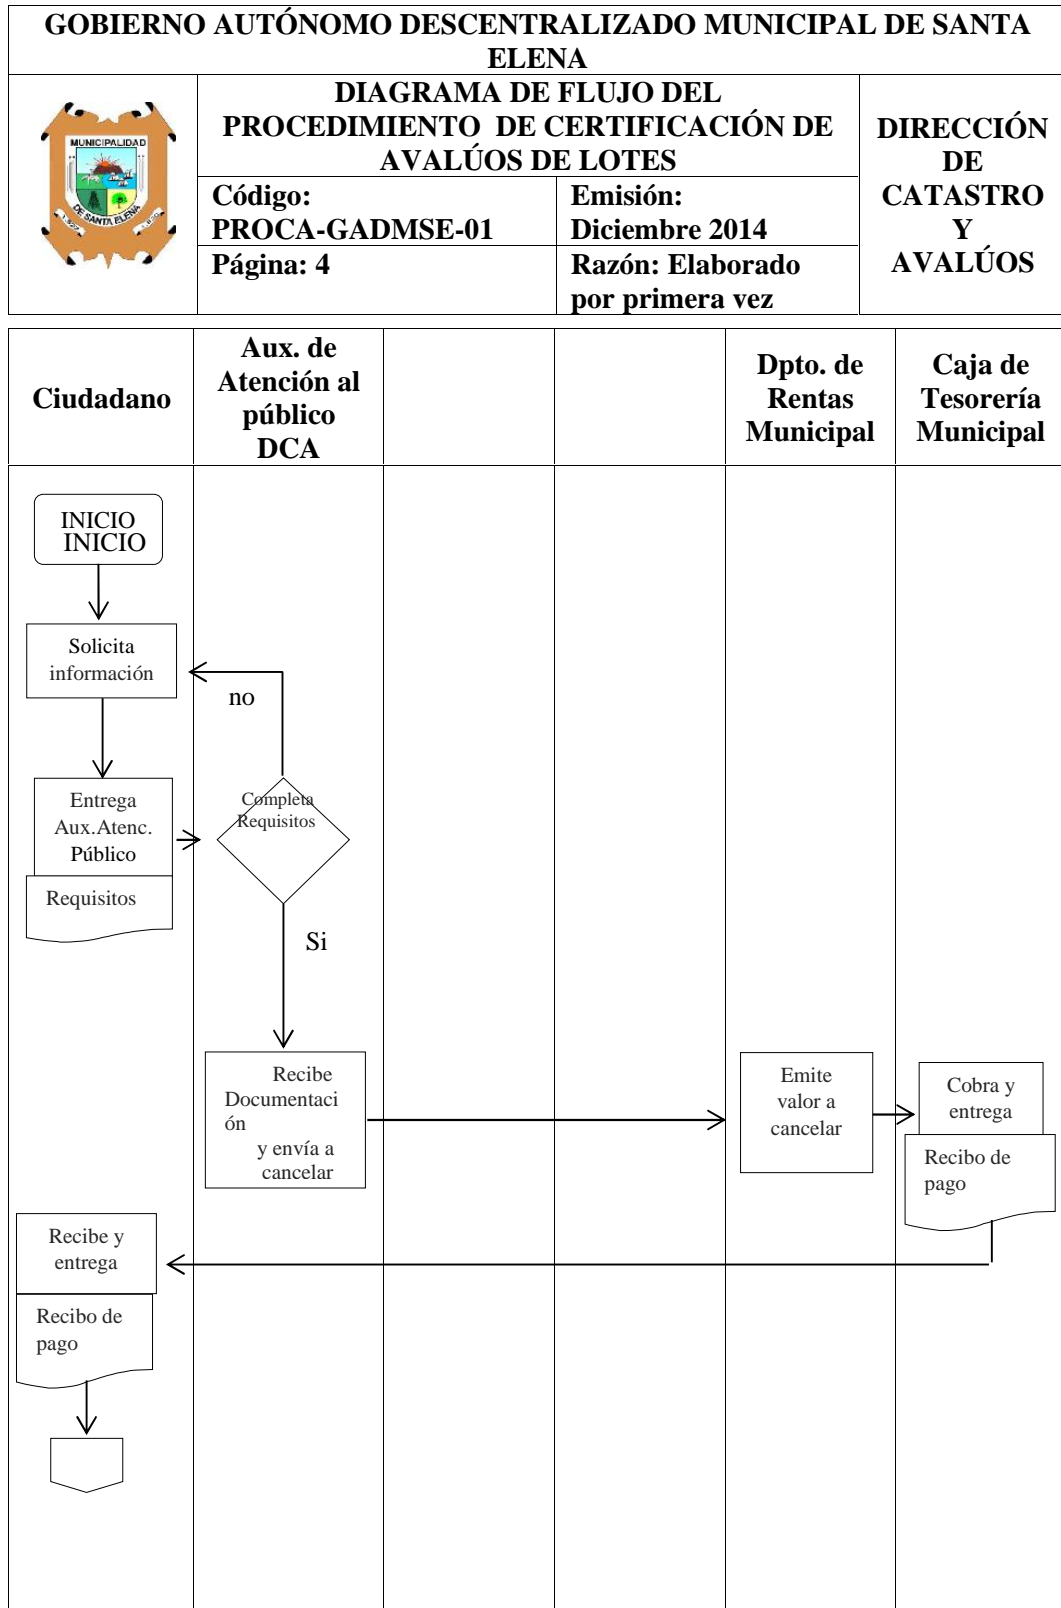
GOBIERNO AUTÓNOMO DESCENTRALIZADO MUNICIPAL DE SANTA ELENA

| MUNICIPALIDAD DE SANTA ELENA | DIAGRAMA DE FLUJO DEL PROCEDIMIENTO DE CERTIFICACIÓN DE AVALÚOS DE LOTES | | DIRECCIÓN DE CATASTRO Y AVALÚOS |
|---|---|---|---|
| | Código: PROCA-GADMSE-01 | Emisión: Diciembre 2014 | |
| | Página: 4 | Razón: Elaborado por primera vez | |

| Ciudadano | Aux. de Atención al público DCA | | | Dpto. de Rentas Municipal | Caja de Tesorería Municipal |
|---|---|---|---|---|---|

INICIO
INICIO

Solicita información

no

Entrega Aux.Atenc. Público

Requisitos

Completa Requisitos

Si

Recibe Documentaci ón y envía a cancelar

Emite valor a cancelar

Cobra y entrega

Recibo de pago

Recibe y entrega

Recibo de pago